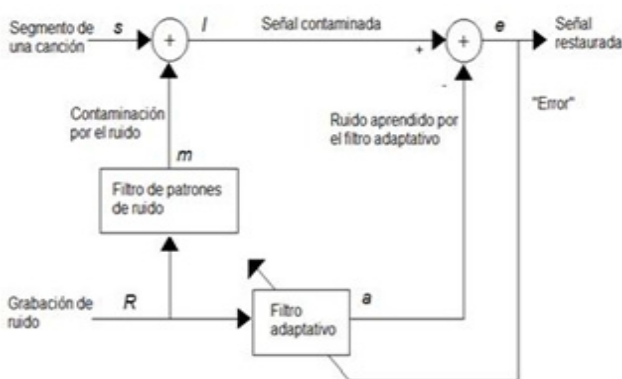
Segmento de una canción
s
+
l
Señal contaminada
+
+
-
e
Señal restaurada
"Error"
Contaminación por el ruido
m
Ruido aprendido por el filtro adaptativo
Filtro de patrones de ruido
Grabación de ruido
R
Filtro adaptativo
a